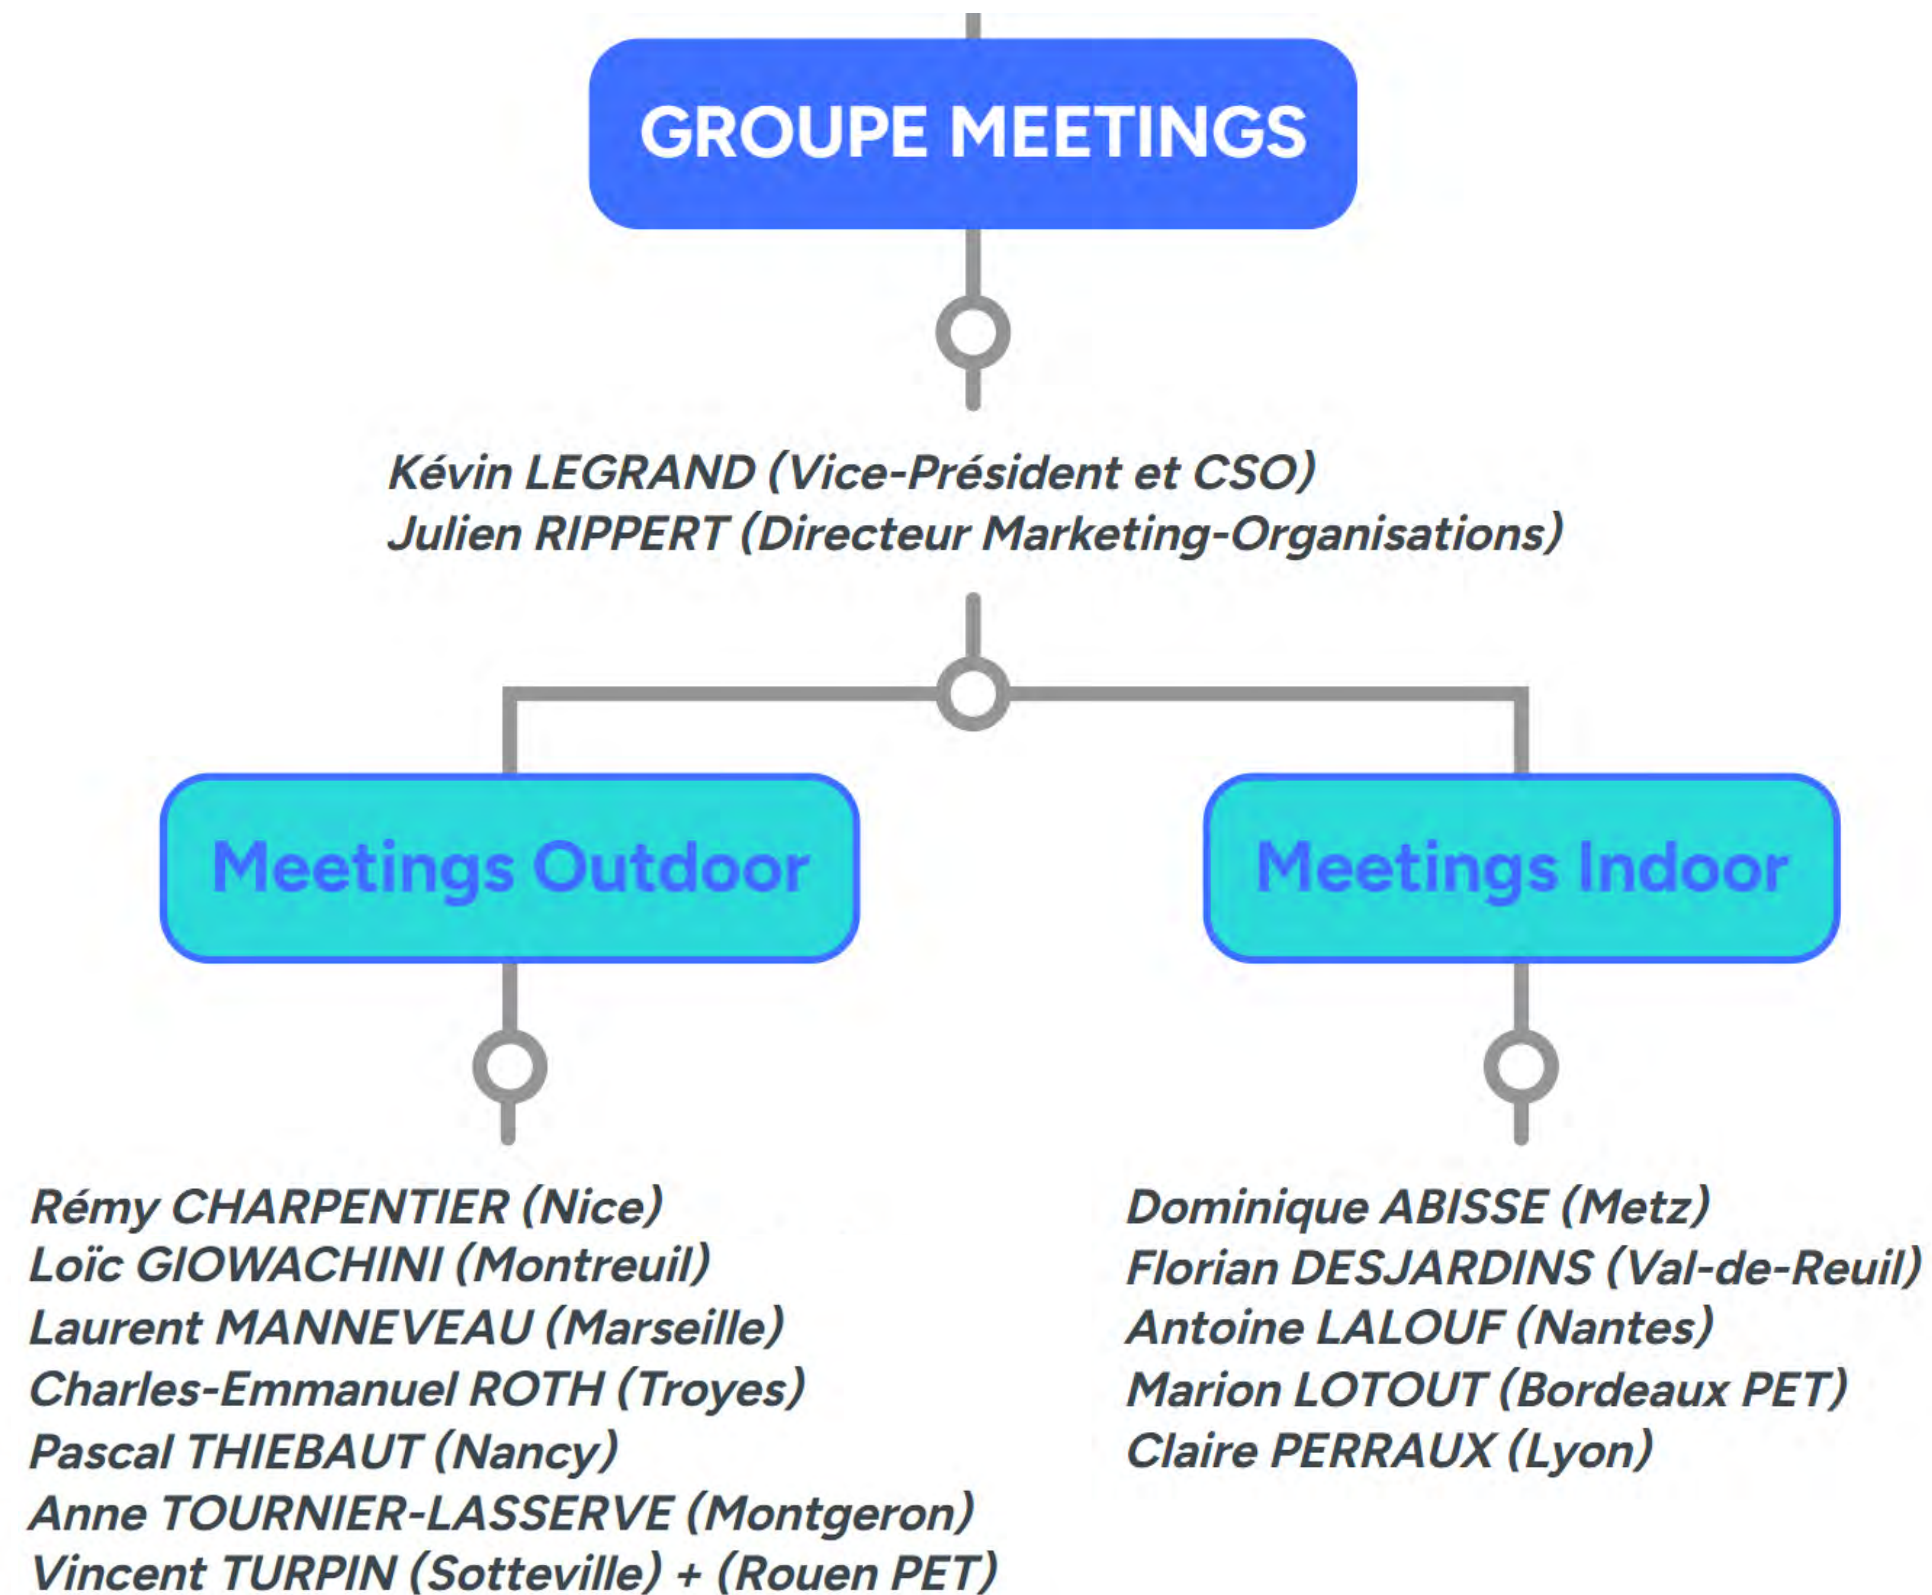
GROUPE MEETINGS

Kévin LEGRAND (Vice-Président et CSO)
Julien RIPPERT (Directeur Marketing-Organisations)

Meetings Outdoor

Meetings Indoor

Rémy CHARPENTIER (Nice)
Loïc GIOWACHINI (Montreuil)
Laurent MANNEVEAU (Marseille)
Charles-Emmanuel ROTH (Troyes)
Pascal THIEBAUT (Nancy)
Anne TOURNIER-LASSERVE (Montgeron)
Vincent TURPIN (Sotteville) + (Rouen PET)

Dominique ABISSE (Metz)
Florian DESJARDINS (Val-de-Reuil)
Antoine LALOUF (Nantes)
Marion LOTOUT (Bordeaux PET)
Claire PERRAUX (Lyon)